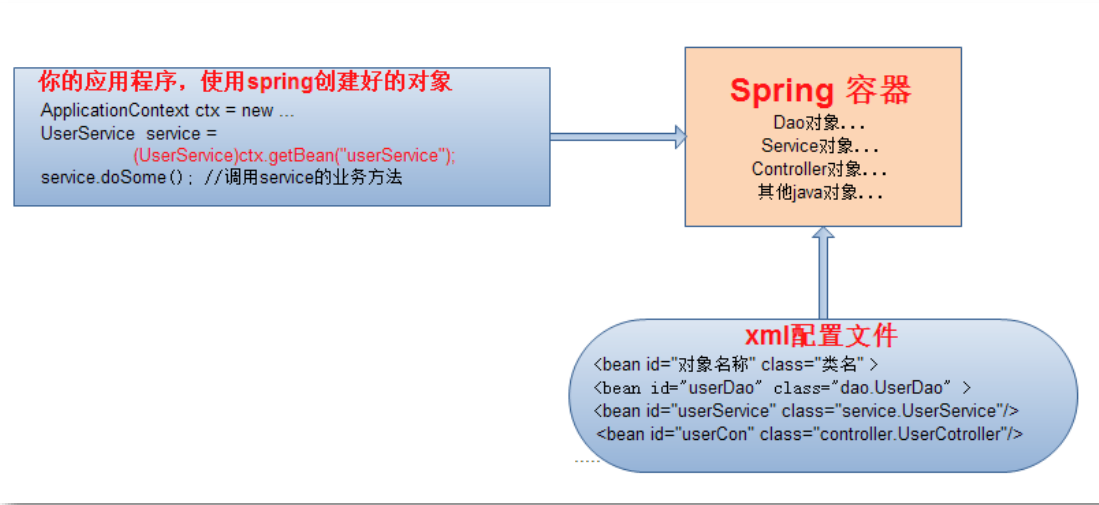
你的应用程序，使用spring创建好的对象
ApplicationContext ctx = new ...
UserService service =
(UserService)ctx.getBean("userService");
service.doSome(); //调用service的业务方法

Spring 容器
Dao对象...
Service对象...
Controller对象...
其他java对象...

xml配置文件
<bean id="对象名称" class="类名" >
<bean id="userDao" class="dao.UserDao" >
<bean id="userService" class="service.UserService"/>
<bean id="userCon" class="controller.UserCotroller"/>
....